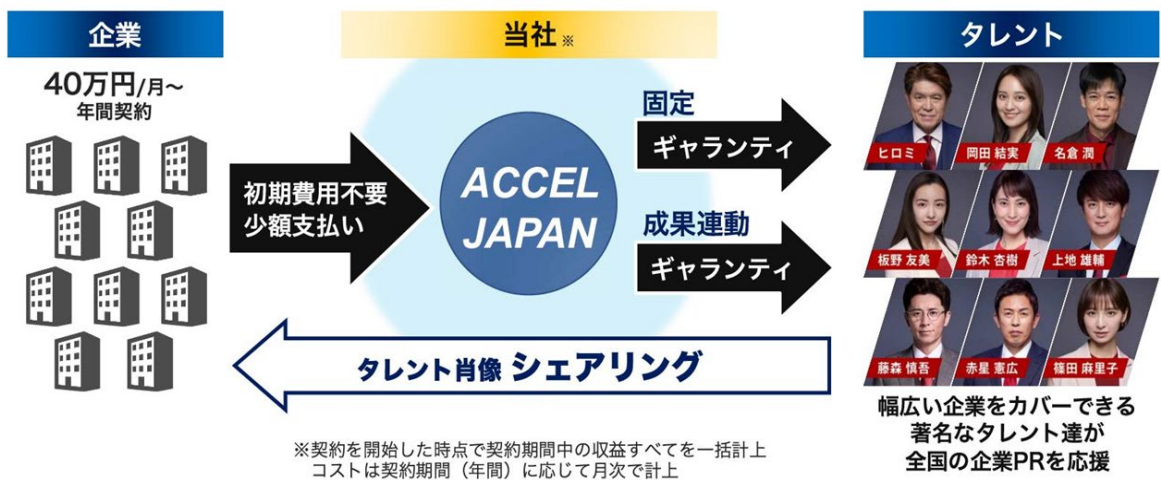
企業

40万円/月~
年間契約

当社※

タレント

初期費用不要
少額支払い

ACCEL JAPAN

固定
ギャランティ

成果連動
ギャランティ

ヒロミ
岡田 結実
名倉 潤
板野 友美
鈴木 杏樹
上地 雄輔
藤森 慎吾
赤星 憲広
篠田 麻里子

タレント肖像 シェアリング

※契約を開始した時点で契約期間中の収益すべてを一括計上
コストは契約期間（年間）に応じて月次で計上

幅広い企業をカバーできる
著名なタレント達が
全国の企業PRを応援